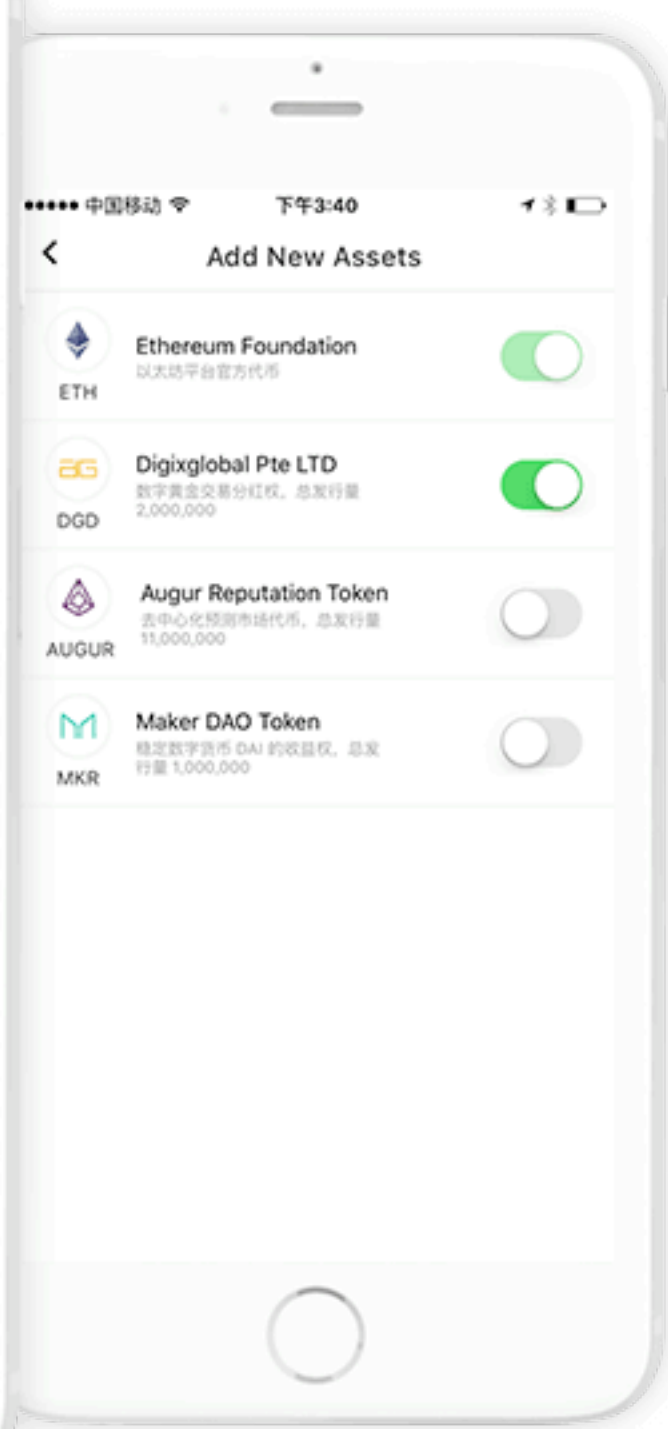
●●●●● 中国移动 下午3:40

<

Add New Assets

ETH
Ethereum Foundation
以太坊平台官方代币

DGD
Digixglobal Pte LTD
数字黄金交易分红权，总发行量 2,000,000

AUGUR
Augur Reputation Token
去中心化预测市场代币，总发行量 11,000,000

MKR
Maker DAO Token
稳定数字货币 DAI 的收益权，总发行量 1,000,000